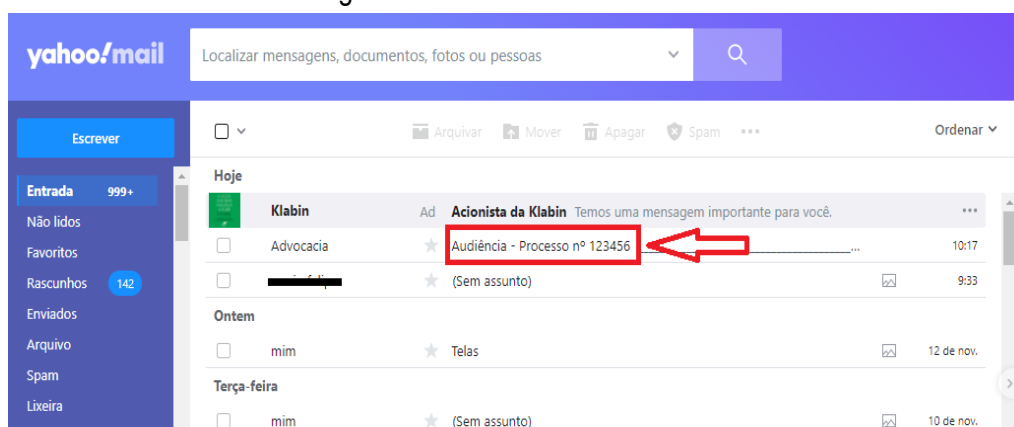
yahoo!mail

Localizar mensagens, documentos, fotos ou pessoas

Escrever

Entrada 999+
Não lidos
Favoritos
Rascunhos 142
Enviados
Arquivo
Spam
Lixeira

Arquivar Mover Apagar Spam •••

Ordenar

Hoje

Klabin Ad Acionista da Klabin Temos uma mensagem importante para você. •••

Advocacia Audiência - Processo nº 123456 ... 10:17

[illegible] (Sem assunto) 9:33

Ontem

mim Telas 12 de nov.

Terça-feira

mim (Sem assunto) 10 de nov.